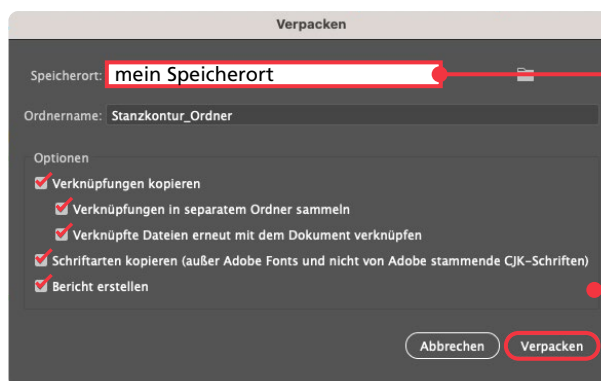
Verpacken

Speicherort: mein Speicherort

Ordnername: Stanzkontur_Ordner

Optionen

Verknüpfungen kopieren

Verknüpfungen in separatem Ordner sammeln

Verknüpfte Dateien erneut mit dem Dokument verknüpfen

Schriftarten kopieren (außer Adobe Fonts und nicht von Adobe stammende CJK-Schriften)

Bericht erstellen

Abbrechen Verpacken